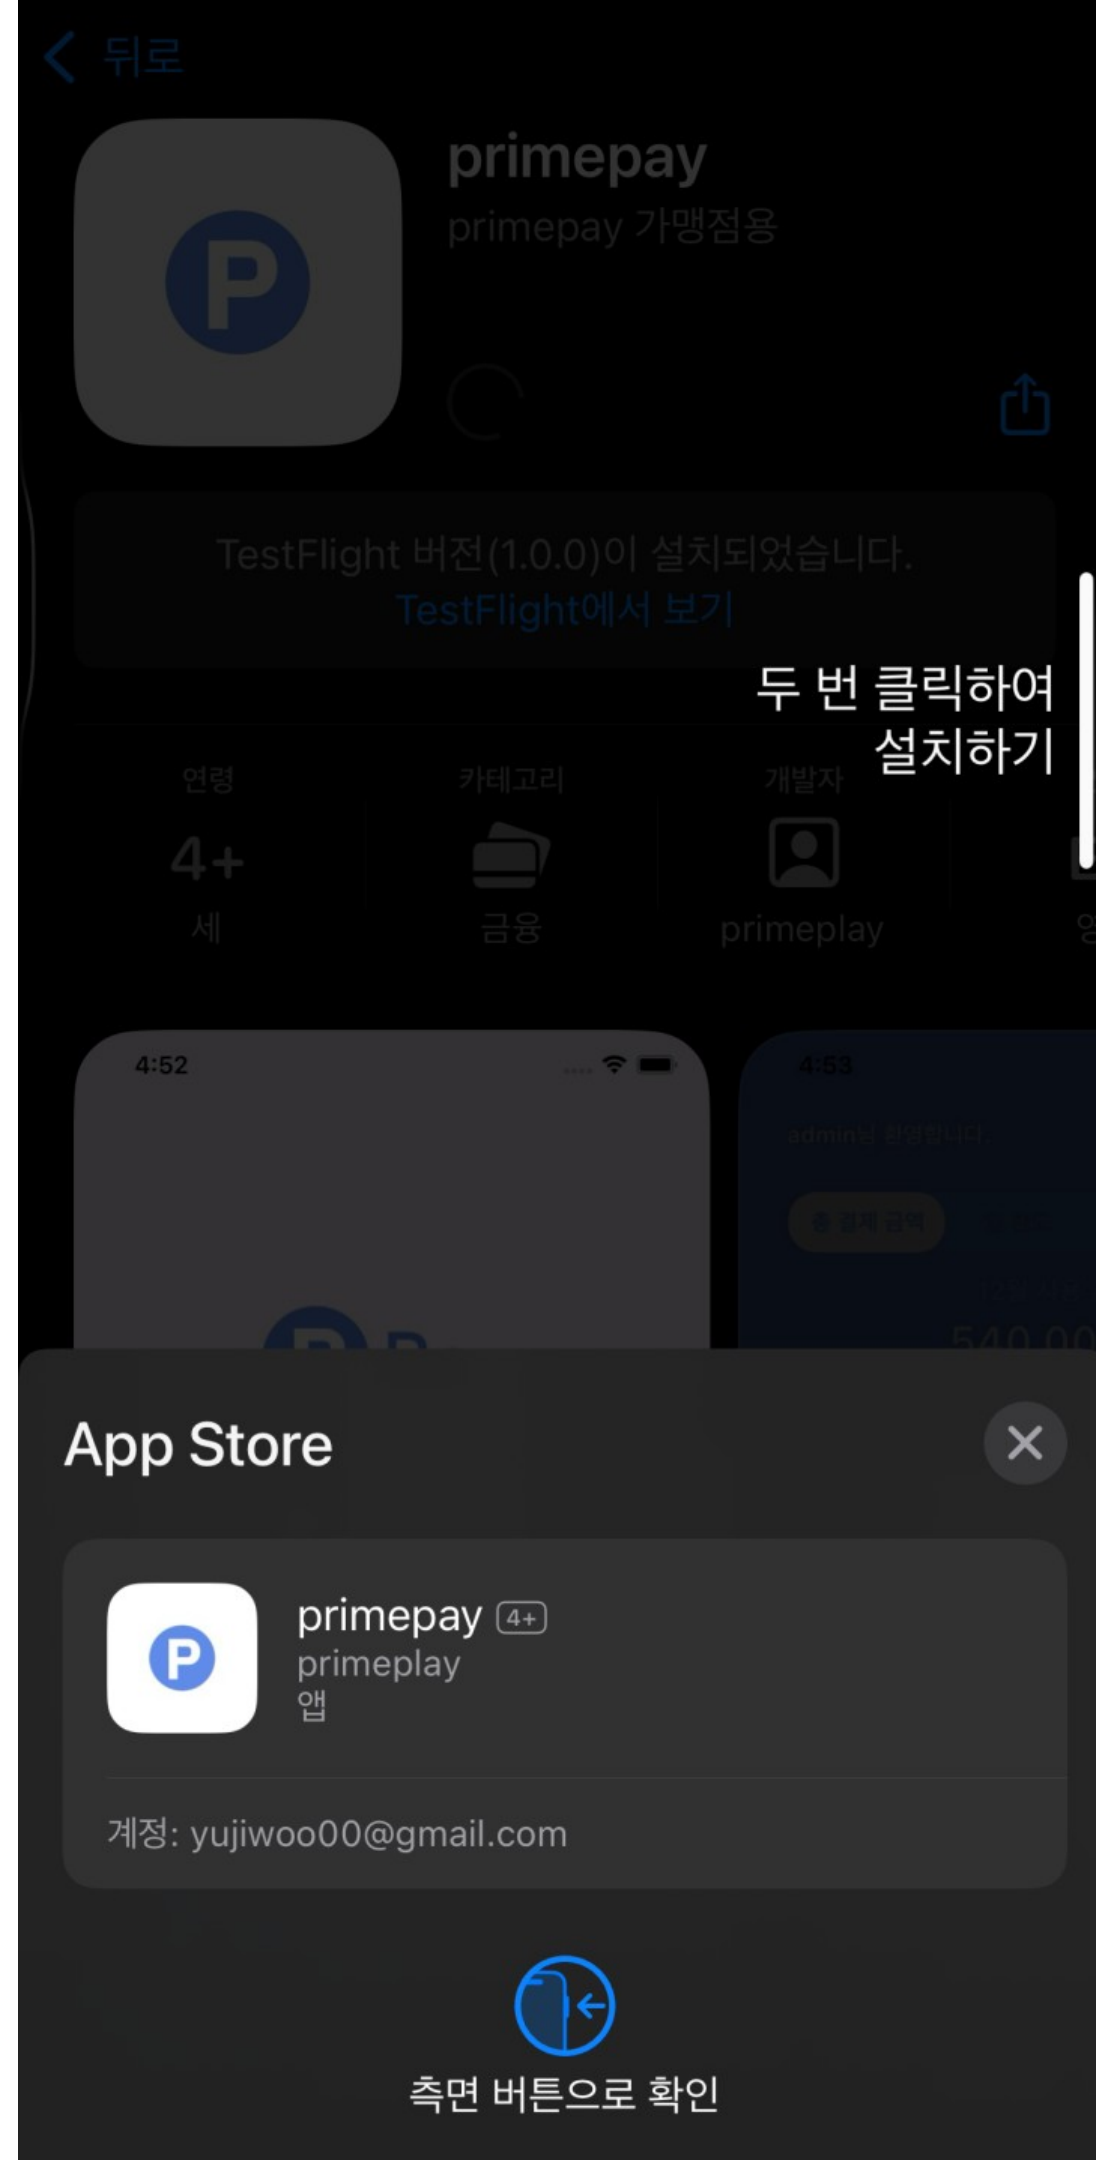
뒤로

primepay
primepay 가맹점용

TestFlight 버전(1.0.0)이 설치되었습니다.
TestFlight에서 보기

두 번 클릭하여
설치하기

연령
4+
세

카테고리
금융

개발자
primeplay

4:52

4:53
admin님 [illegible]

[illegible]

App Store

primepay 4+
primeplay
앱

계정: yujiwoo00@gmail.com

측면 버튼으로 확인